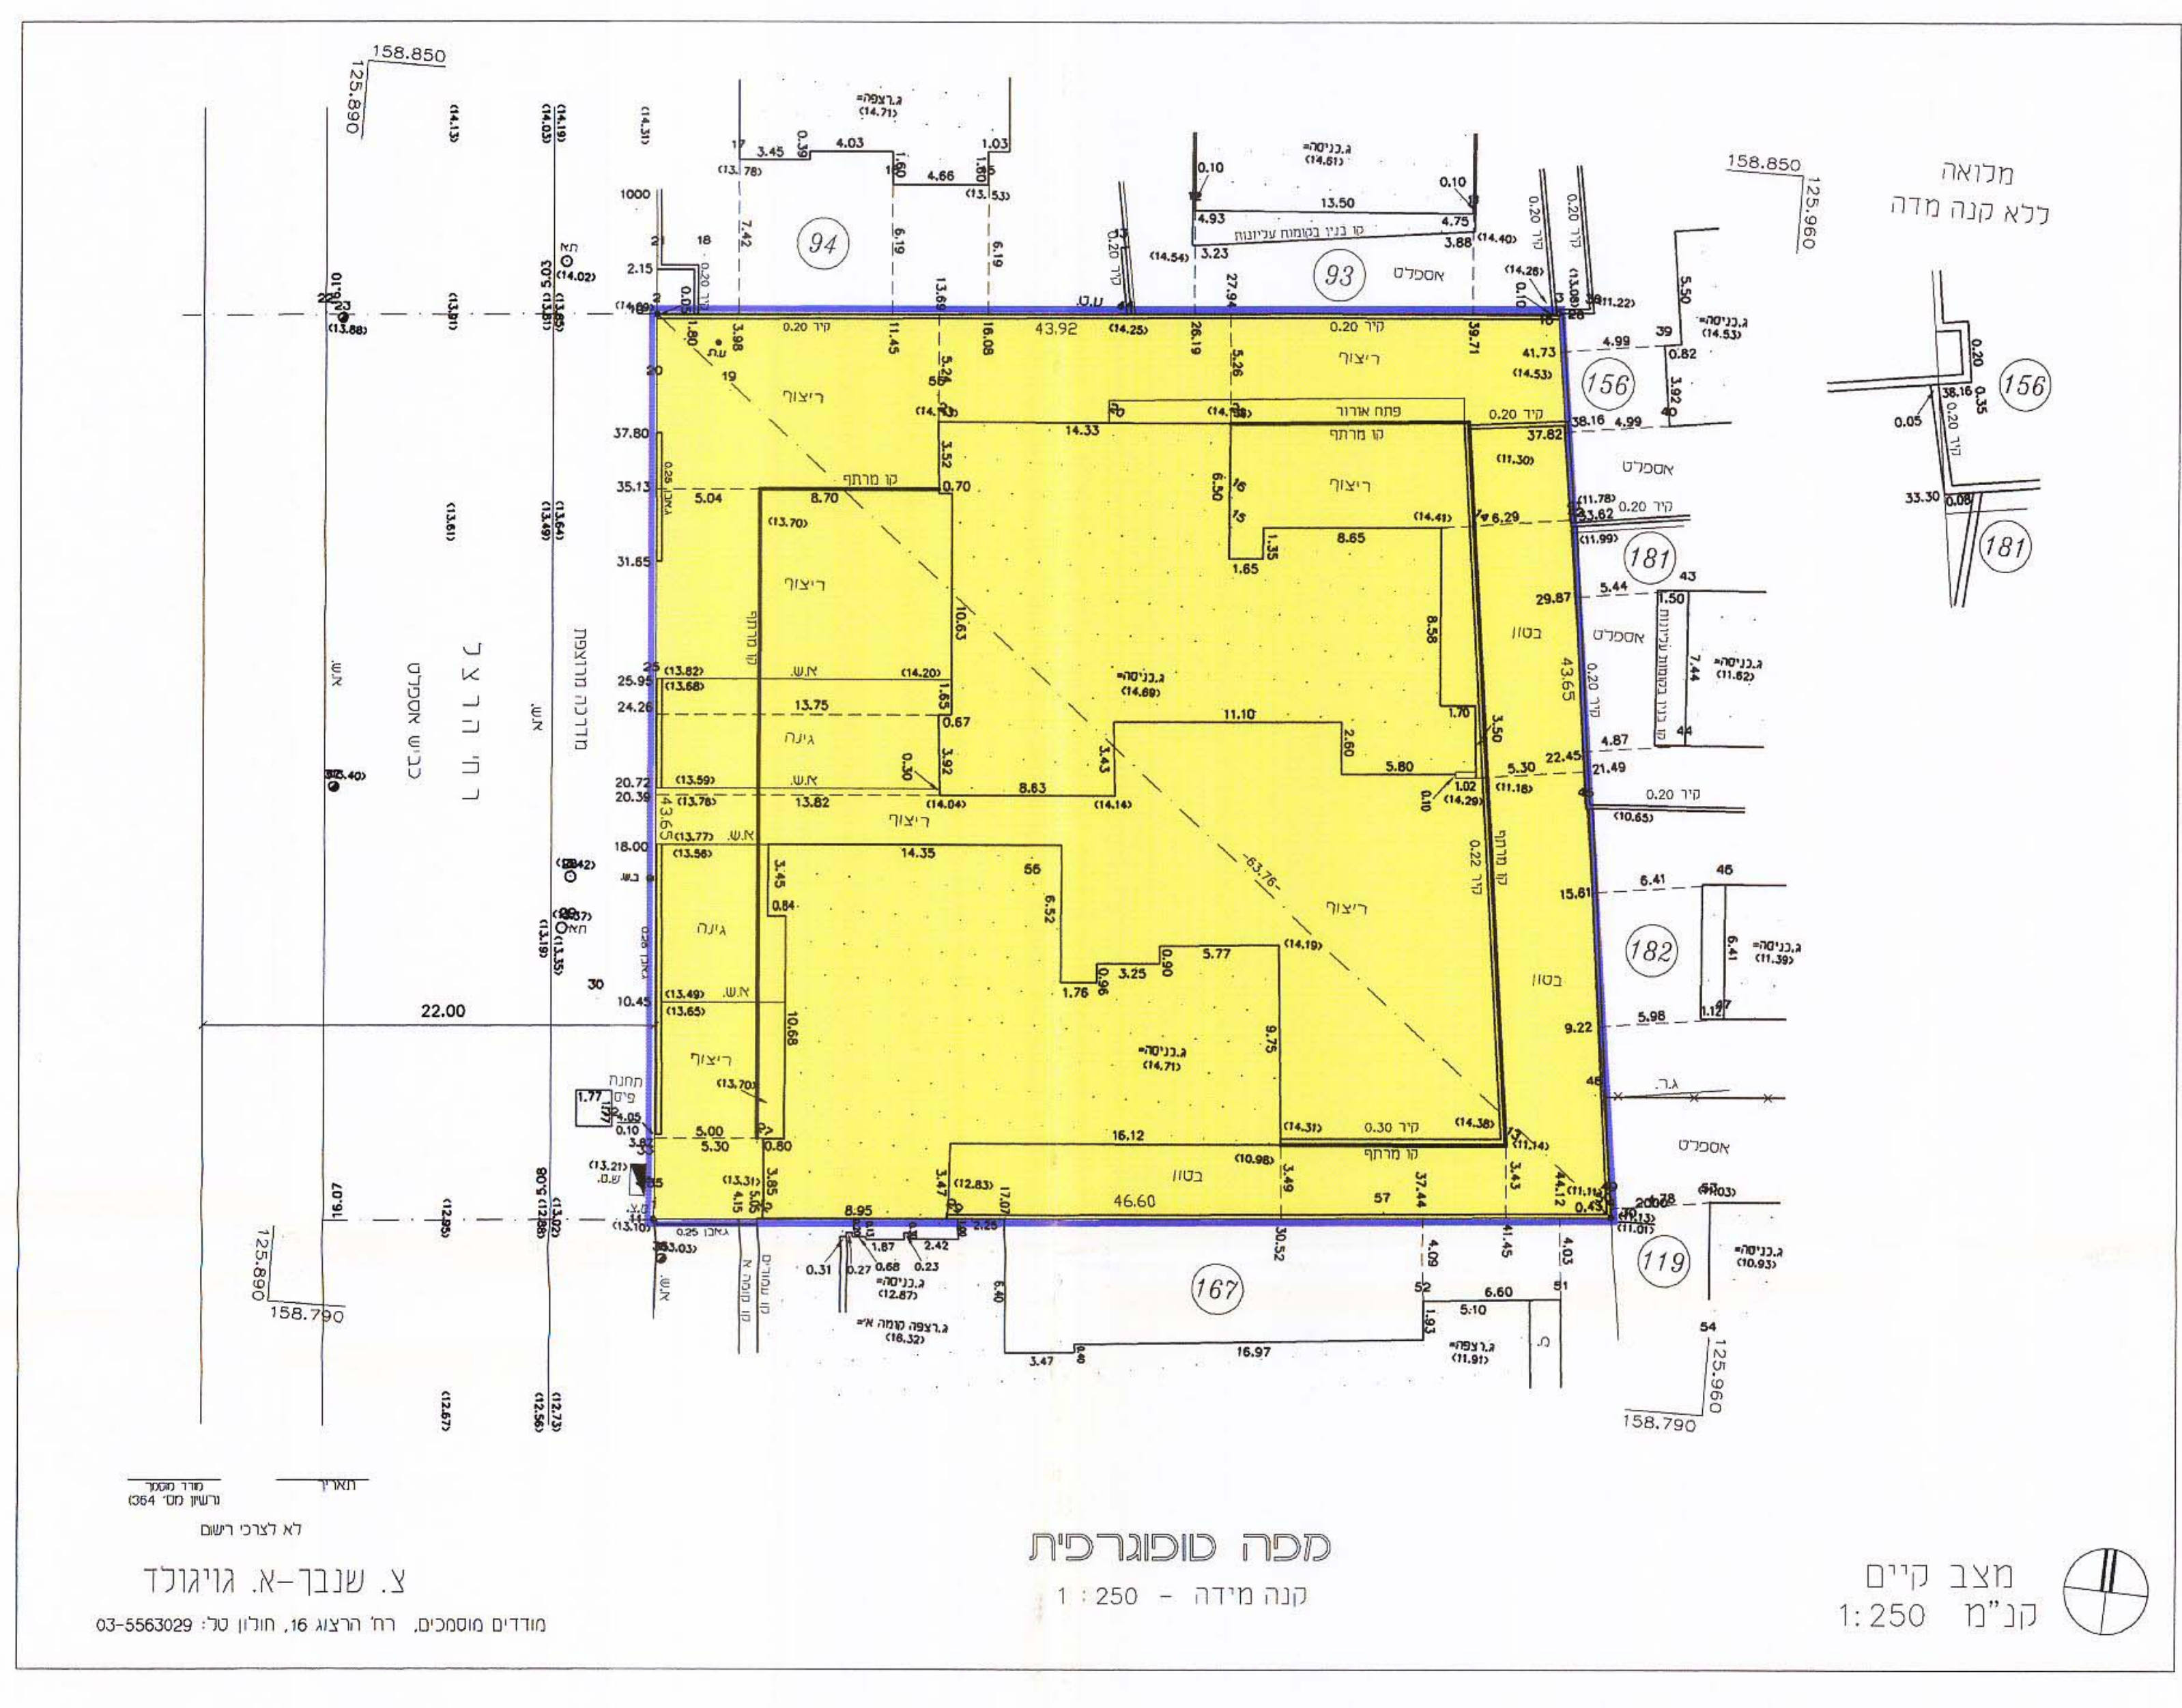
158.850
125.890

158.850
125.960

מלואה
ללא קנה מדה

ג.רצפה=
(14.71)

4.03
3.45
0.39
1.60
4.66
1.80
1.03
(13.78)
(13.53)

94

ג.כניסה=
(14.61)
0.10
0.10
13.50
4.93
4.75
קו בנין בקומות עליונות
3.23
3.88
(14.54)
(14.40)

93
אספלט

ח' ה ר צ ל
כביש אספלט
מדרכה מרוצפת

22.00

43.92
0.20 קיר
0.20 קיר
ריצוף
ריצוף
ריצוף
ריצוף
ריצוף
ריצוף
גינה
גינה
פתח אוורור
קו מרתף
קו מרתף
קו מרתף
קו מרתף
קו מרתף
ג.כניסה=
(14.69)
ג.כניסה=
(14.71)
בטון
בטון
בטון
63.76
0.30 קיר
0.22 קיר
אספלט
אספלט
אספלט
0.20 קיר
0.20 קיר
0.20 קיר

156
181
182
119
167

ג.כניסה=
(14.53)
ג.כניסה=
(11.62)
ג.כניסה=
(11.39)
ג.כניסה=
(10.93)
ג.כניסה=
(12.87)
ג.רצפה קומה א'=
(18.32)
ג.רצפה=
(11.91)

46.60
43.65
16.97

תחנת פיס

158.790
125.890
158.790
125.960

תאריך
מודד מוסמך
רשיון מס' 364

לא לצרכי רישום

צ. שנבך-א. גויגולד
מודדים מוסמכים, רח' הרצוג 16, חולון טל: 03-5563029

מפה טופוגרפית
קנה מידה - 1 : 250

מצב קיים
קנ"מ 1:250